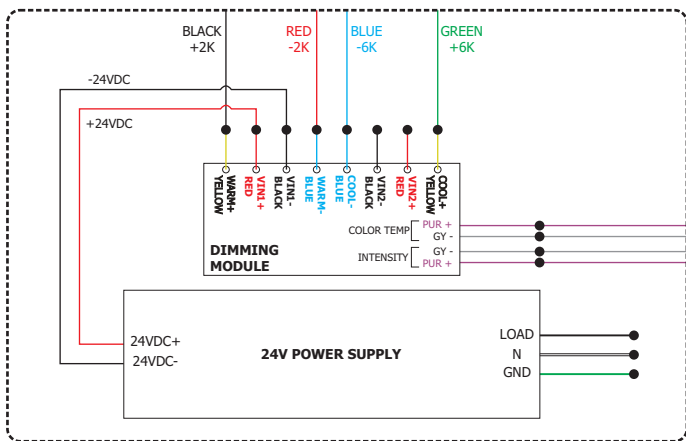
BLACK
+2K

RED
-2K

BLUE
-6K

GREEN
+6K

-24VDC

+24VDC

WARM+
YELLOW

VIN1+
RED

VIN1-
BLACK

WARM-
BLUE

COOL-
BLUE

VIN2-
BLACK

VIN2+
RED

COOL+
YELLOW

COLOR TEMP

PUR +

GY -

INTENSITY

GY -

PUR +

DIMMING
MODULE

24VDC+
24VDC-

24V POWER SUPPLY

LOAD
N
GND